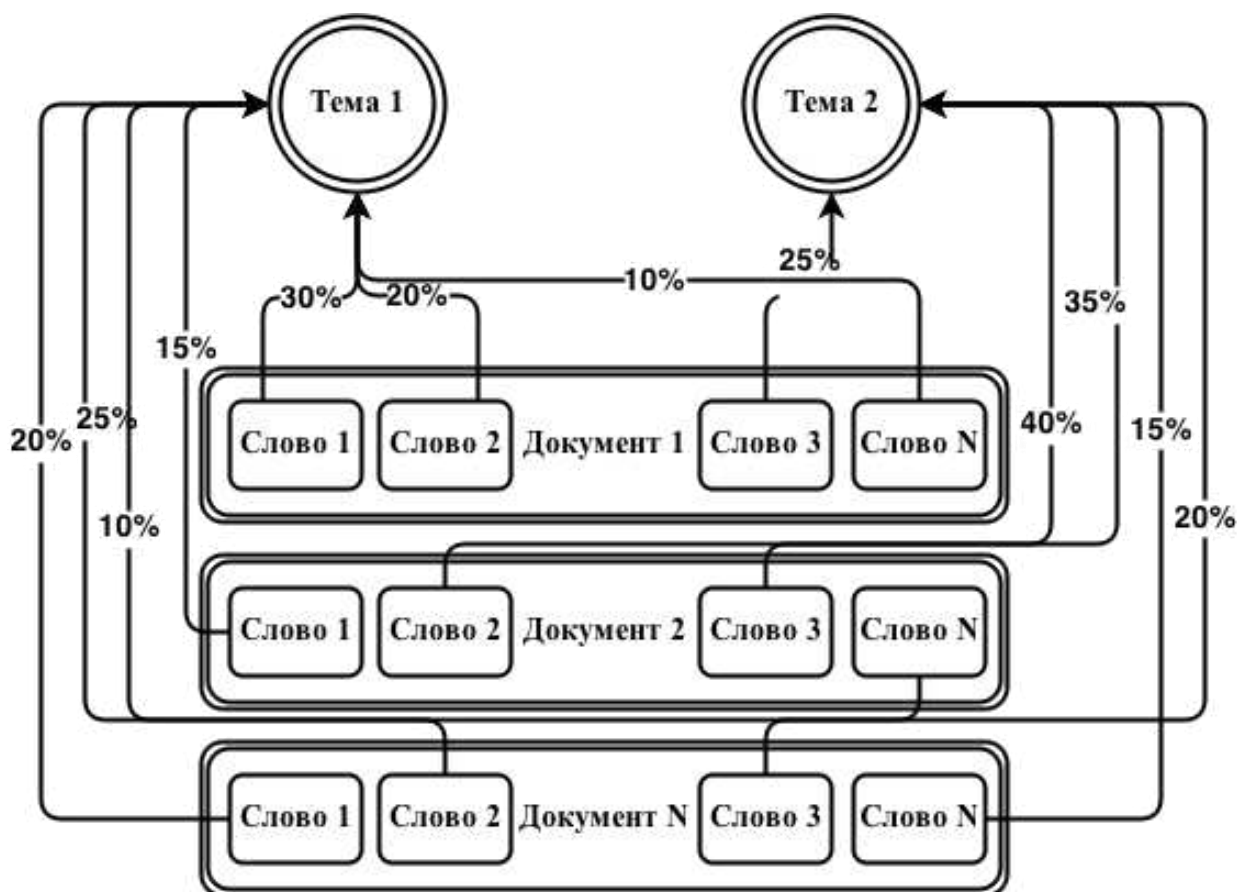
Тема 1

Тема 2

25%

30%

20%

10%

35%

15%

20%

25%

40%

15%

10%

20%

Слово 1

Слово 2

Документ 1

Слово 3

Слово N

Слово 1

Слово 2

Документ 2

Слово 3

Слово N

Слово 1

Слово 2

Документ N

Слово 3

Слово N